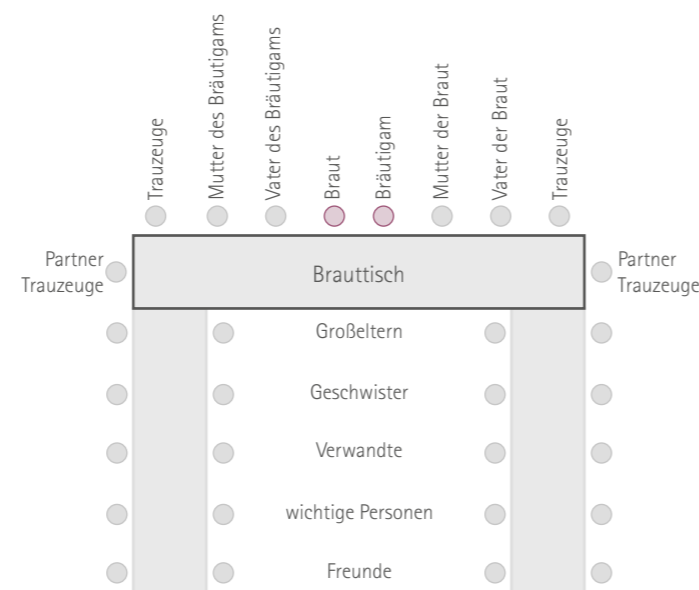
Trauzeuge
Mutter des Bräutigams
Vater des Bräutigams
Braut
Bräutigam
Mutter der Braut
Vater der Braut
Trauzeuge

Partner Trauzeuge

Brauttisch

Partner Trauzeuge

Großeltern

Geschwister

Verwandte

wichtige Personen

Freunde